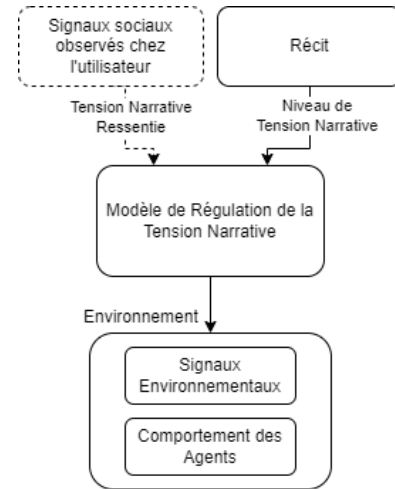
Signaux sociaux observés chez l'utilisateur

Récit

Tension Narrative Ressentie

Niveau de Tension Narrative

Modèle de Régulation de la Tension Narrative

Environnement

Signaux Environnementaux

Comportement des Agents